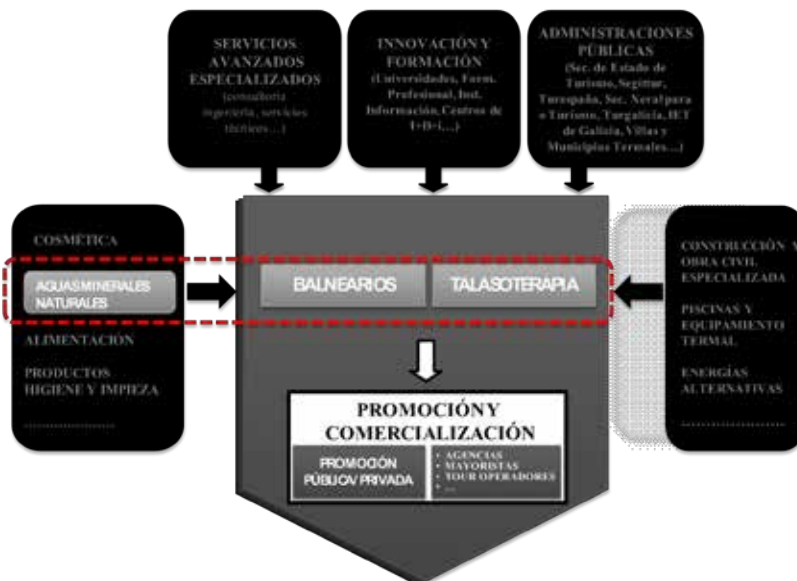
SERVICIOS AVANZADOS ESPECIALIZADOS (consultoría ingeniería, servicios téticos...)

INNOVACIÓN Y FORMACIÓN (Universidades, Form. Profesional, Inst. Información, Centros de I+D+i,...)

ADMINISTRACIONES PÚBLICAS (Sec. de Estado de Turismo, Segittur, Turespaña, Sec. Xeral para o Turismo, Turgalicia, IET de Galicia, Villas y Municipios Termales...)

COSMÉTICA

AGUAS MINERALES NATURALES

ALIMENTACIÓN

PRODUCTOS HIGIENE Y IMPIEZA

......................

BALNEARIOS

TALASOTERAPIA

CONSTRUCCIÓN Y OBRA CIVIL ESPECIALIZADA

PISCINAS Y EQUIPAMIENTO TERMAL

ENERGÍAS ALTERNATIVAS

......................

PROMOCIÓN Y COMERCIALIZACIÓN

PROMOCIÓN PÚBLICO / PRIVADA

• AGENCIAS
• MAYORISTAS
• TOUR OPERADORES
• ...